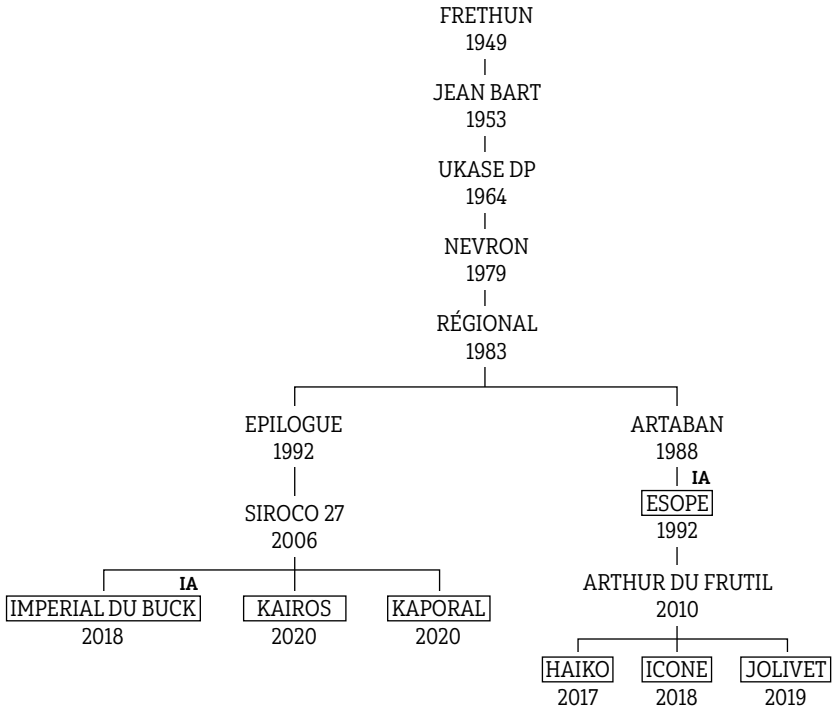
FRETHUN
1949

JEAN BART
1953

UKASE DP
1964

NEVRON
1979

RÉGIONAL
1983

EPILOGUE
1992

SIROCO 27
2006

IA
IMPERIAL DU BUCK
2018

KAIROS
2020

KAPORAL
2020

ARTABAN
1988

IA
ESOPE
1992

ARTHUR DU FRUTIL
2010

HAIKO
2017

ICONE
2018

JOLIVET
2019